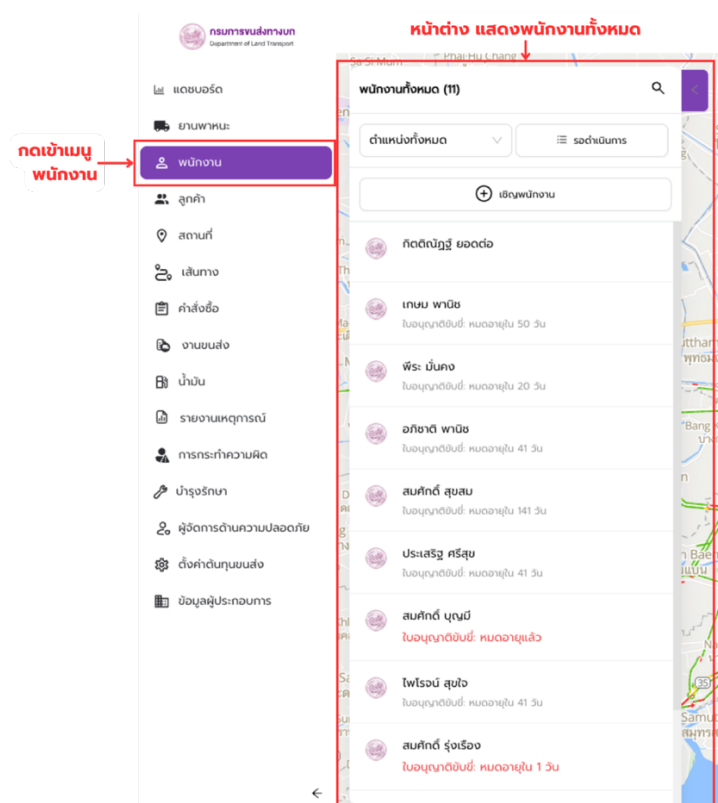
กรมการขนส่งทางบก
Department of Land Transport

หน้าต่าง แสดงพนักงานทั้งหมด

แดชบอร์ด
ยานพาหนะ
พนักงาน
ลูกค้า
สถานที่
เส้นทาง
คำสั่งซื้อ
งานขนส่ง
น้ำมัน
รายงานเหตุการณ์
การกระทำความผิด
บำรุงรักษา
ผู้จัดการด้านความปลอดภัย
ตั้งค่าต้นทุนขนส่ง
ข้อมูลผู้ประกอบการ

กดเข้าเมนู พนักงาน

พนักงานทั้งหมด (11)

ตำแหน่งทั้งหมด
รอดำเนินการ
เชิญพนักงาน

กิตติณัฏฐ์ ยอดต่อ

เกษม พานิช
ใบอนุญาติขับขี่: หมดอายุใน 50 วัน

พีระ มั่นคง
ใบอนุญาติขับขี่: หมดอายุใน 20 วัน

อภิชาติ พานิช
ใบอนุญาติขับขี่: หมดอายุใน 41 วัน

สมศักดิ์ สุขสม
ใบอนุญาติขับขี่: หมดอายุใน 141 วัน

ประเสริฐ ศรีสุข
ใบอนุญาติขับขี่: หมดอายุใน 41 วัน

สมศักดิ์ บุญมี
ใบอนุญาติขับขี่: หมดอายุแล้ว

ไพโรจน์ สุขใจ
ใบอนุญาติขับขี่: หมดอายุใน 41 วัน

สมศักดิ์ รุ่งเรือง
ใบอนุญาติขับขี่: หมดอายุใน 1 วัน